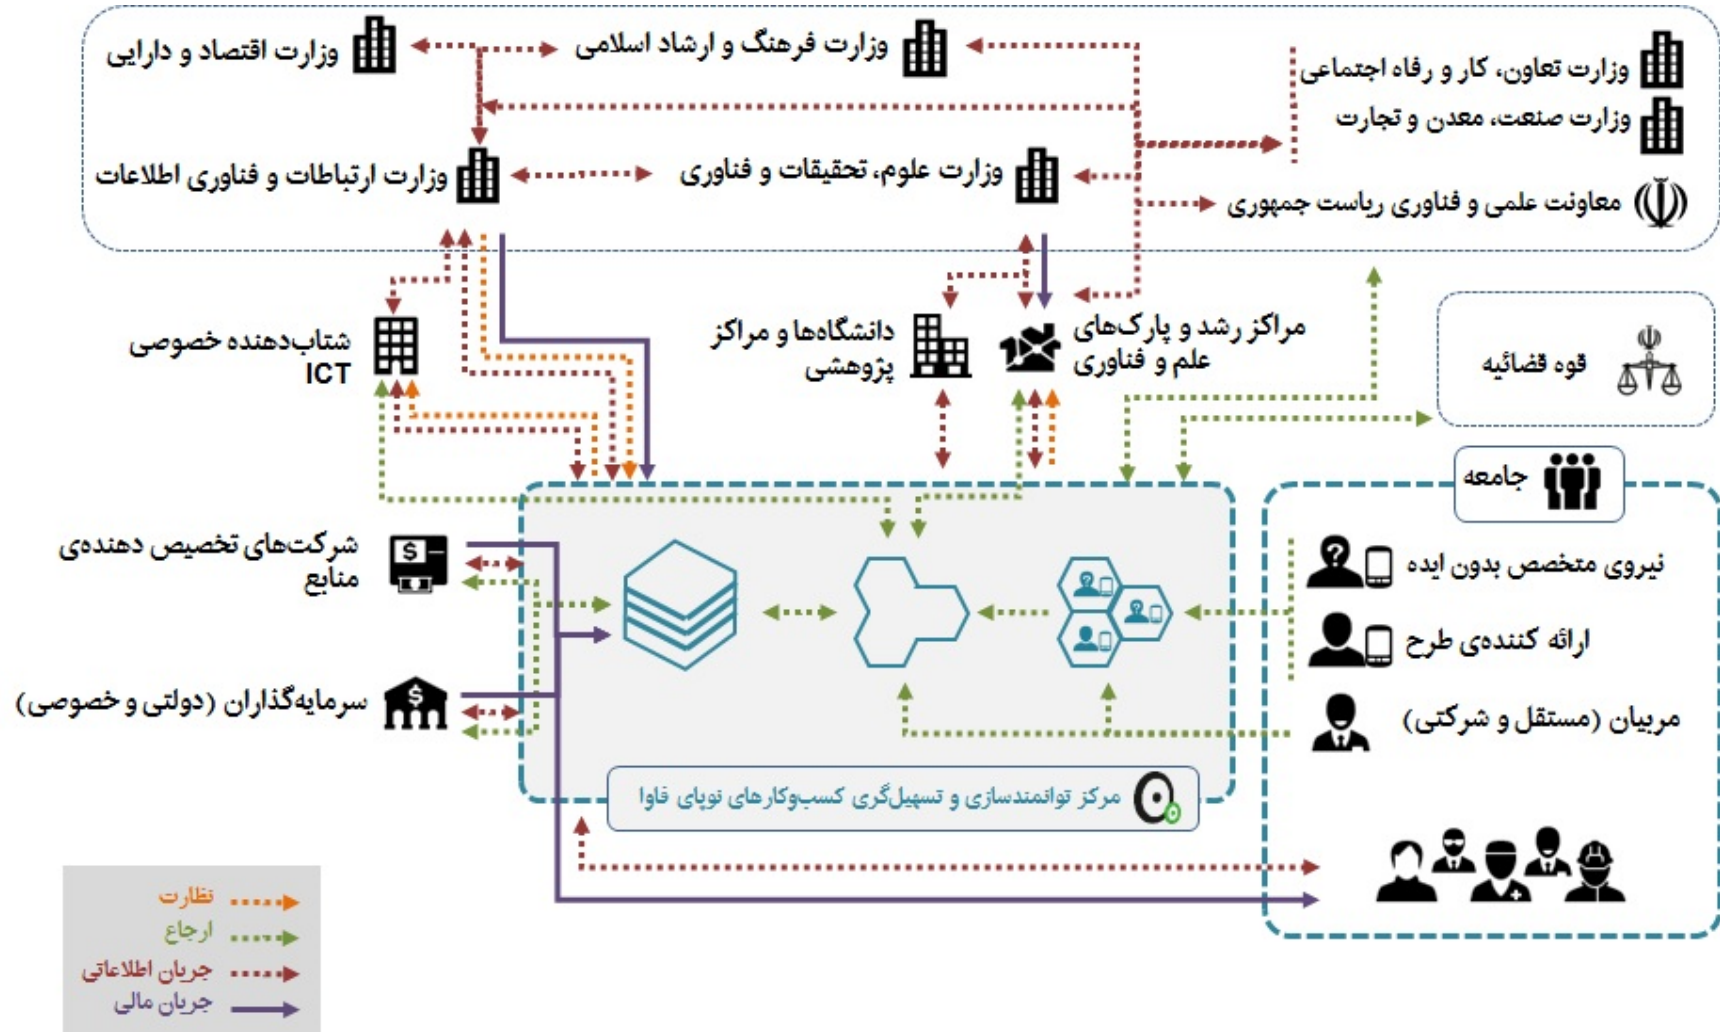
وزارت اقتصاد و دارایی
وزارت فرهنگ و ارشاد اسلامی
وزارت تعاون، کار و رفاه اجتماعی
وزارت صنعت، معدن و تجارت
وزارت ارتباطات و فناوری اطلاعات
وزارت علوم، تحقیقات و فناوری
معاونت علمی و فناوری ریاست جمهوری

شتاب‌دهنده خصوصی ICT
دانشگاه‌ها و مراکز پژوهشی
مراکز رشد و پارک‌های علم و فناوری
قوه قضائیه

جامعه
نیروی متخصص بدون ایده
ارائه کننده‌ی طرح
مربیان (مستقل و شرکتی)

شرکت‌های تخصیص دهنده‌ی منابع
سرمایه‌گذاران (دولتی و خصوصی)

مرکز توانمندسازی و تسهیل‌گری کسب‌وکارهای نوپای فاوا

نظارت
ارجاع
جریان اطلاعاتی
جریان مالی